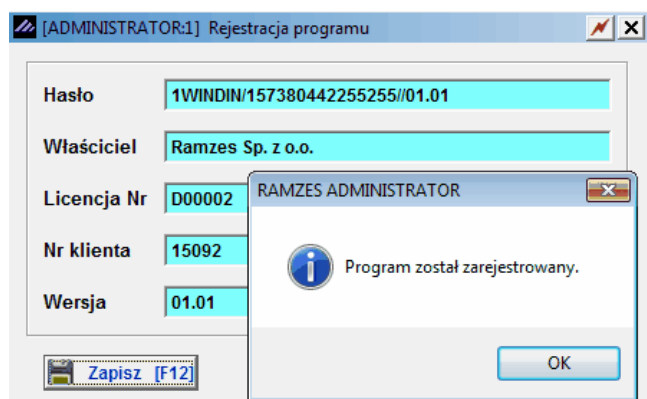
[ADMINISTRATOR:1] Rejestracja programu

Hasło 1WINDIN/157380442255255//01.01

Właściciel Ramzes Sp. z o.o.

Licencja Nr D00002

Nr klienta 15092

Wersja 01.01

Zapisz [F12]

RAMZES ADMINISTRATOR

Program został zarejestrowany.

OK